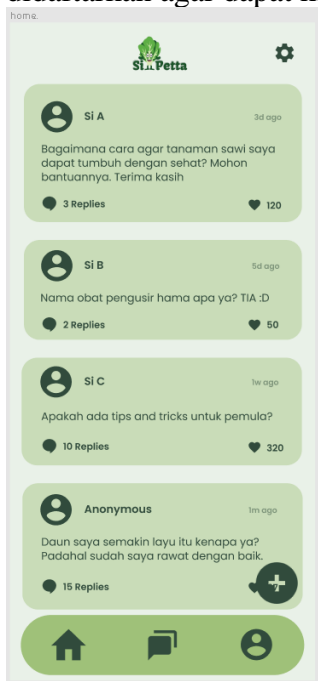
dilakukan agar dapat b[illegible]

home

SiPetta

Si A
3d ago
Bagaimana cara agar tanaman sawi saya dapat tumbuh dengan sehat? Mohon bantuannya. Terima kasih
3 Replies
120

Si B
5d ago
Nama obat pengusir hama apa ya? TIA :D
2 Replies
50

Si C
1w ago
Apakah ada tips and tricks untuk pemula?
10 Replies
320

Anonymous
1m ago
Daun saya semakin layu itu kenapa ya? Padahal sudah saya rawat dengan baik.
15 Replies